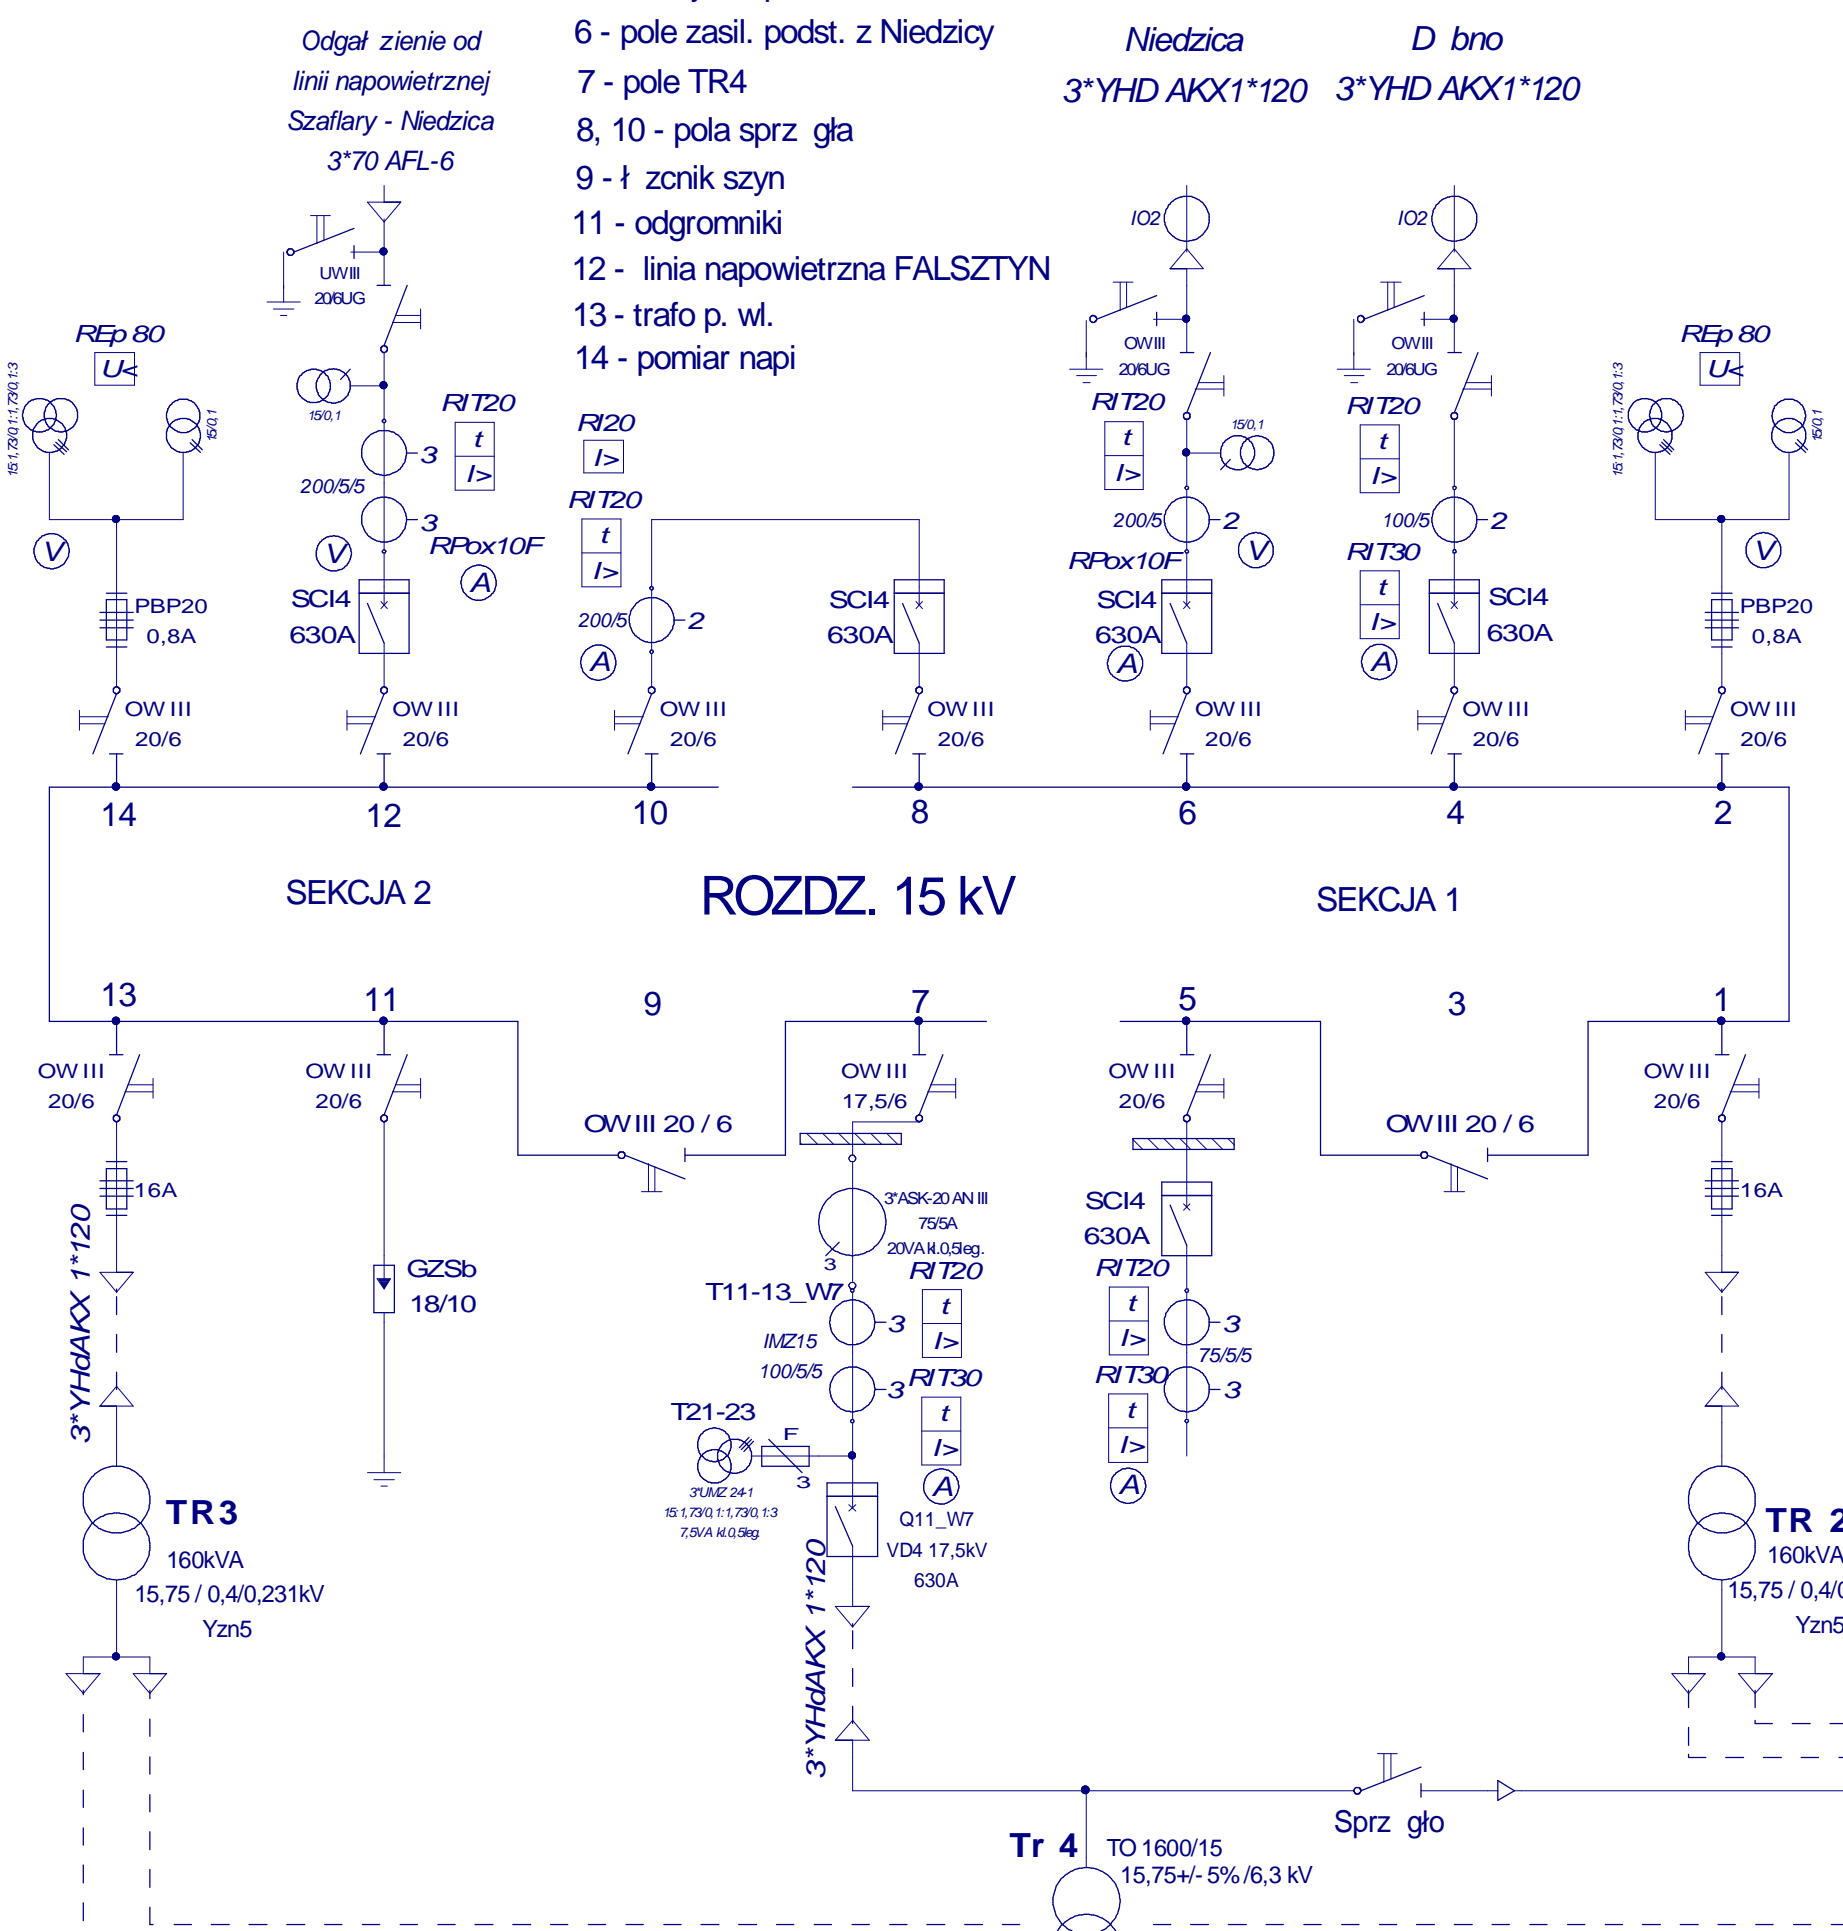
Odgał zienie od linii napowietrznej Szaflary - Niedzica 3*70 AFL-6

6 - pole zasil. podst. z Niedzicy
7 - pole TR4
8, 10 - pola sprz gła
9 - ł zcnik szyn
11 - odgromniki
12 - linia napowietrzna FALSZTYN
13 - trafo p. wl.
14 - pomiar napi

Niedzica
3*YHD AKX1*120

D bno
3*YHD AKX1*120

IO2
IO2
UWIII 20/6UG
OWIII 20/6UG
OWIII 20/6UG

REp 80
U<
REp 80
U<
15/0,1
15:1,73/0,1:1,73/0,1:3
15/0,1
15:1,73/0,1:1,73/0,1:3
15/0,1
15/0,1

RIT20
t
I>
RI20
I>
RIT20
t
I>
RIT20
t
I>
RIT20
t
I>
RIT30
t
I>

200/5/5
3
3
200/5
2
200/5
2
100/5
2

V
V
V
V
A
A
A
A
RPox10F
RPox10F

PBP20 0,8A
PBP20 0,8A
SCI4 630A
SCI4 630A
SCI4 630A
SCI4 630A

OW III 20/6
OW III 20/6
OW III 20/6
OW III 20/6
OW III 20/6
OW III 20/6
OW III 20/6

14
12
10
8
6
4
2

SEKCJA 2
ROZDZ. 15 kV
SEKCJA 1

13
11
9
7
5
3
1

OW III 20/6
OW III 20/6
OW III 20 / 6
OW III 17,5/6
OW III 20/6
OW III 20 / 6
OW III 20/6

16A
16A
GZSb 18/10
3*YHdAKX 1*120
3*ASK-20 AN III 75/5A 20VA kl.0,5leg.
3
T11-13_W7
RIT20
t
I>
IMZ15 100/5/5
3
3
RIT30
t
I>
T21-23
F
3
3*UMZ 24-1 15:1,73/0,1:1,73/0,1:3 7,5VA kl.0,5leg.
A
Q11_W7 VD4 17,5kV 630A
SCI4 630A
RIT20
t
I>
3
75/5/5
RIT30
t
I>
3
A

TR3
160kVA
15,75 / 0,4/0,231kV
Yzn5

TR 2
160kVA
15,75 / 0,4/0
Yzn5

3*YHdAKX 1*120
Sprz gło
Tr 4
TO 1600/15
15,75+/- 5% /6,3 kV